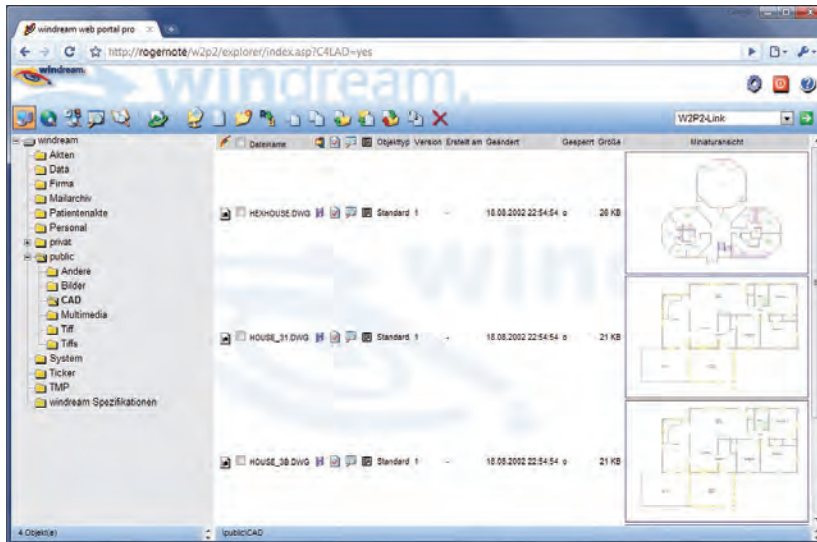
windream web portal pro ×

http://rogernote/w2p2/explorer/index.asp?C4LAD=yes

windream

windream

W2P2-Link

windream
Akten
Data
Firma
Mailarchiv
Patientenakte
Personal
privat
public
Andere
Bilder
CAD
Multimedia
Tiff
Tiffs
System
Ticker
TMP
windream Spezifikationen

| Dateiname | Objekttyp | Version | Erstellt am | Geändert | Gesperrt | Größe | Miniaturansicht |
|---|---|---|---|---|---|---|---|
| HEXHOUSE.DWG | Standard | 1 | - | 18.08.2002 22:54:54 | o | 26 KB | |
| HOUSE_31.DWG | Standard | 1 | - | 18.08.2002 22:54:54 | o | 21 KB | |
| HOUSE_38.DWG | Standard | 1 | - | 18.08.2002 22:54:54 | o | 21 KB | |

4 Objekt(e)
\public\CAD